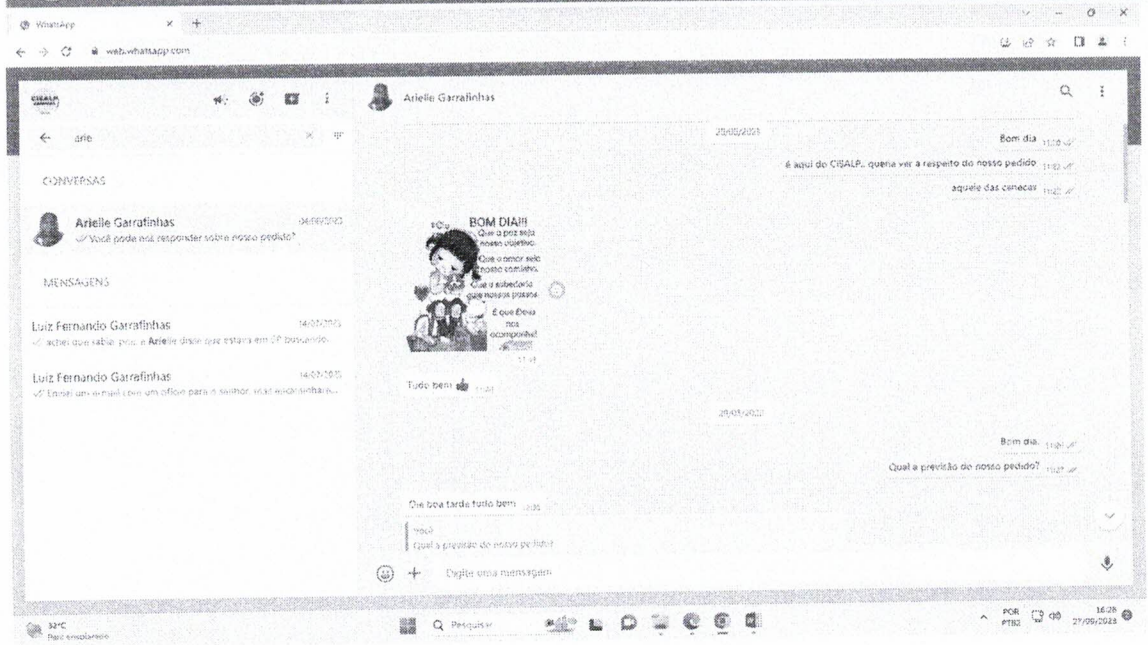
WhatsApp

web.whatsapp.com

CISALP

arie

CONVERSAS

Arielle Garrafinhas
Você pode nos responder sobre nosso pedido?

MENSAGENS

Luiz Fernando Garrafinhas 14/07/2023
acabei que saber por a Arielle disse que estava em SP buscando...

Luiz Fernando Garrafinhas 14/07/2023
Enviei um e-mail com um ofício para o senhor, mas encaminhamos...

Arielle Garrafinhas

20/09/2023

Bom dia 11:30

é aqui do CISALP.. queria ver a respeito do nosso pedido 11:32

aquele das canecas 11:32

BOM DIA!!!
Que a paz seja nosso objetivo.
Que o amor seja nosso caminho.
Que a sabedoria guie nossos passos.
E que Deus nos acompanhe!

Tudo bem 11:41

29/09/2023

Bom dia. 11:40

Qual a previsão do nosso pedido? 11:40

Boa tarde tudo bem

Você
Qual a previsão do nosso pedido?

Digite uma mensagem

32°C
Pred. ensolarado

Pesquisar

POR PTB2 16:28 27/09/2023